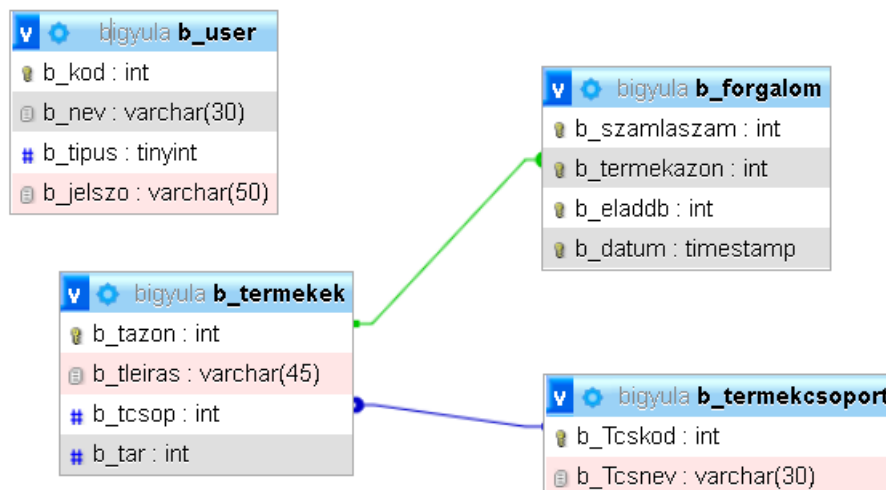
bigyula b_user
b_kod : int
b_nev : varchar(30)
b_tipus : tinyint
b_jelszo : varchar(50)

bigyula b_forgalom
b_szamlaszam : int
b_termekazon : int
b_eladdb : int
b_datum : timestamp

bigyula b_termekek
b_tazon : int
b_tleiras : varchar(45)
b_tcsop : int
b_tar : int

bigyula b_termekcsoport
b_Tcskod : int
b_Tcsnev : varchar(30)